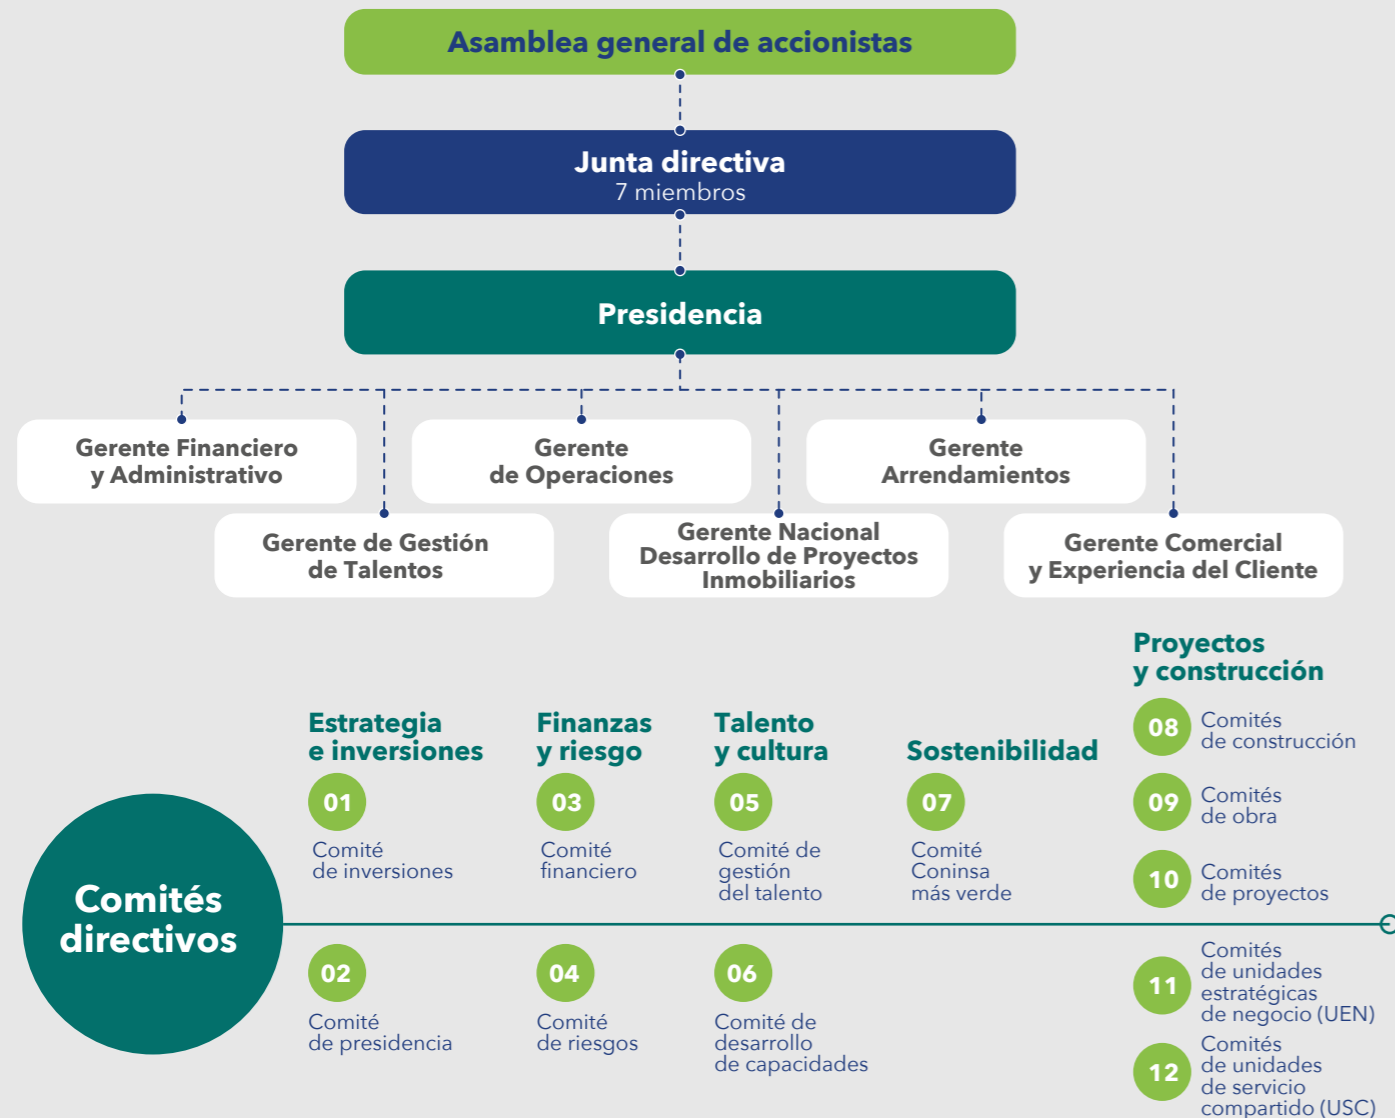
Asamblea general de accionistas

Junta directiva
7 miembros

Presidencia

Gerente Financiero y Administrativo

Gerente de Operaciones

Gerente Arrendamientos

Gerente de Gestión de Talentos

Gerente Nacional Desarrollo de Proyectos Inmobiliarios

Gerente Comercial y Experiencia del Cliente

Comités directivos

Estrategia e inversiones

01
Comité de inversiones

02
Comité de presidencia

Finanzas y riesgo

03
Comité financiero

04
Comité de riesgos

Talento y cultura

05
Comité de gestión del talento

06
Comité de desarrollo de capacidades

Sostenibilidad

07
Comité Coninsa más verde

Proyectos y construcción

08
Comités de construcción

09
Comités de obra

10
Comités de proyectos

11
Comités de unidades estratégicas de negocio (UEN)

12
Comités de unidades de servicio compartido (USC)